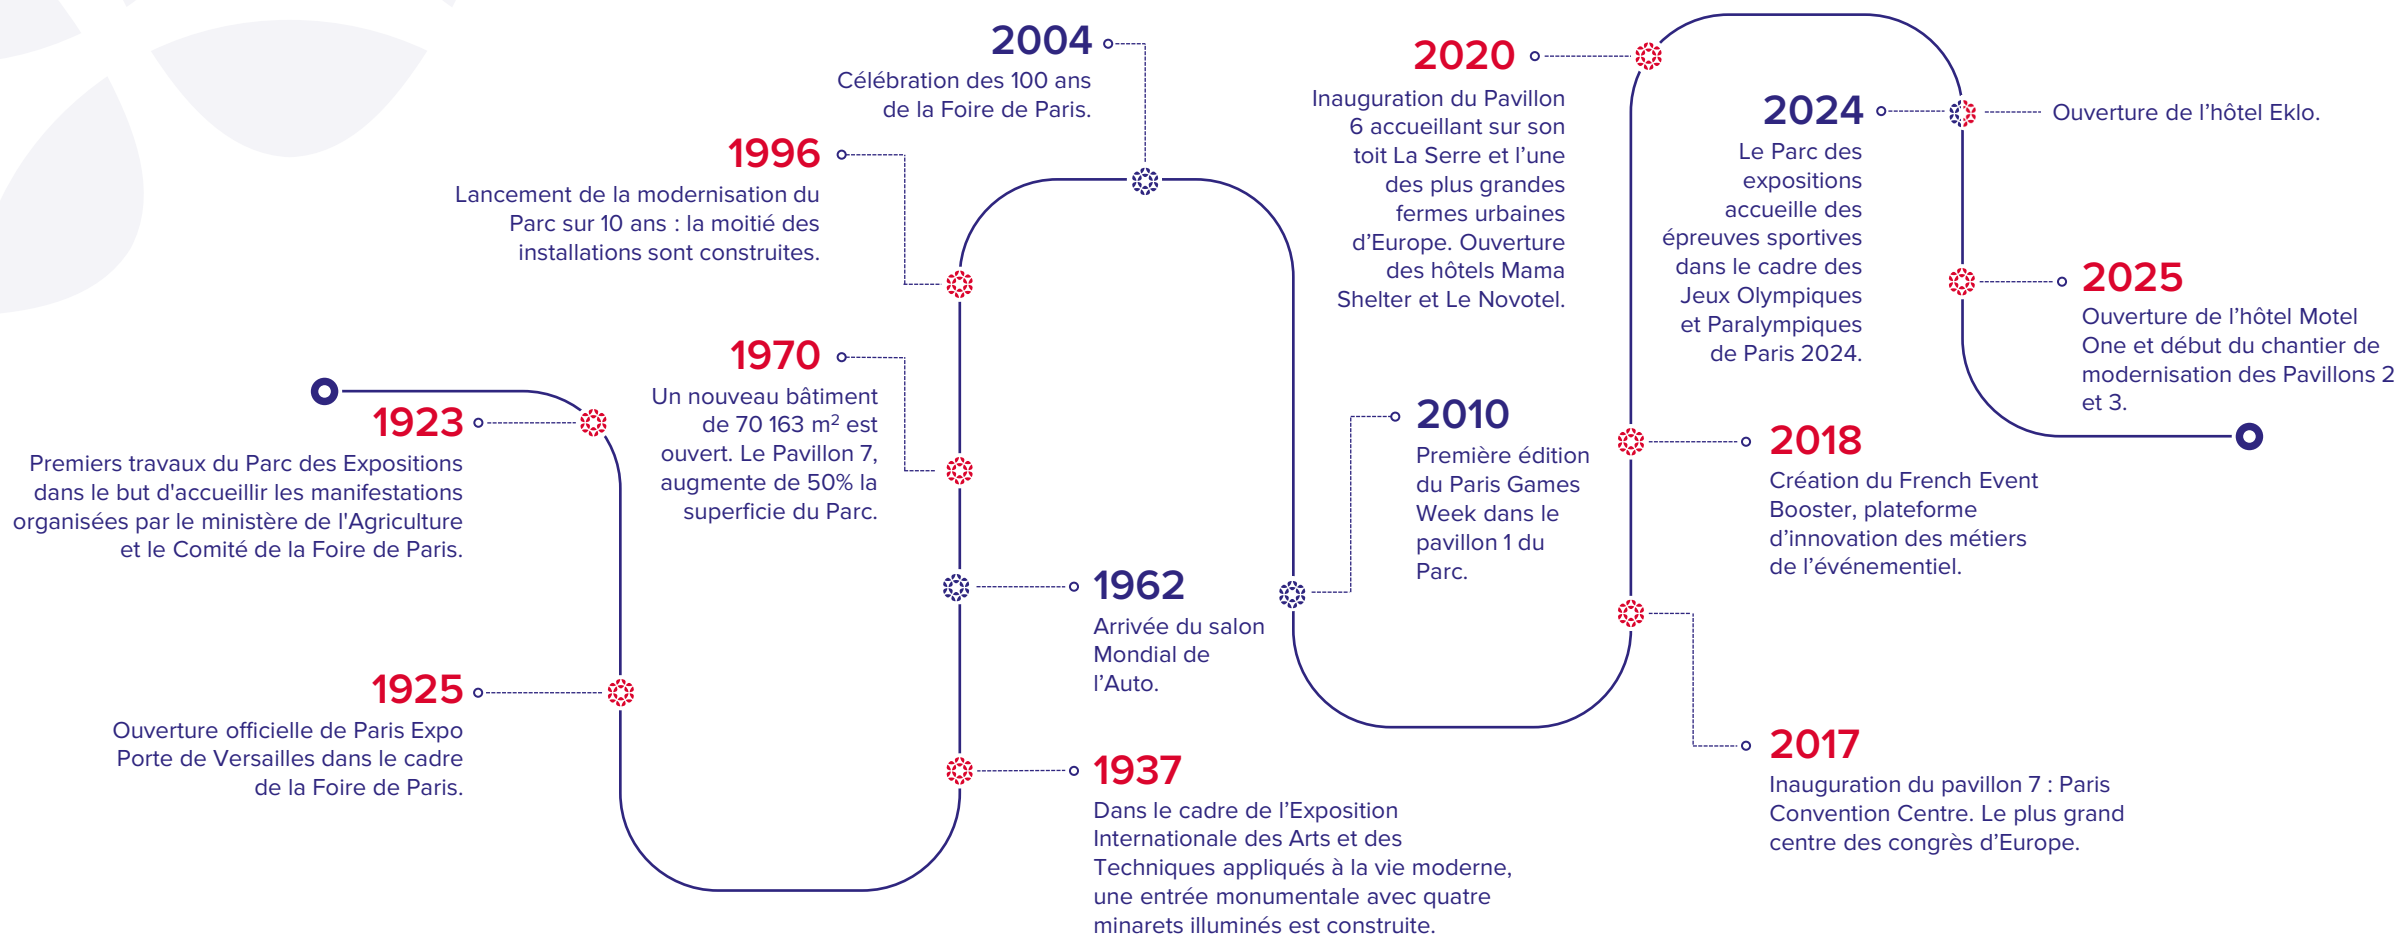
1923
Premiers travaux du Parc des Expositions dans le but d'accueillir les manifestations organisées par le ministère de l'Agriculture et le Comité de la Foire de Paris.

1925
Ouverture officielle de Paris Expo Porte de Versailles dans le cadre de la Foire de Paris.

1970
Un nouveau bâtiment de 70 163 m² est ouvert. Le Pavillon 7, augmente de 50% la superficie du Parc.

1996
Lancement de la modernisation du Parc sur 10 ans : la moitié des installations sont construites.

2004
Célébration des 100 ans de la Foire de Paris.

1962
Arrivée du salon Mondial de l'Auto.

1937
Dans le cadre de l'Exposition Internationale des Arts et des Techniques appliqués à la vie moderne, une entrée monumentale avec quatre minarets illuminés est construite.

2020
Inauguration du Pavillon 6 accueillant sur son toit La Serre et l'une des plus grandes fermes urbaines d'Europe. Ouverture des hôtels Mama Shelter et Le Novotel.

2010
Première édition du Paris Games Week dans le pavillon 1 du Parc.

2024
Le Parc des expositions accueille des épreuves sportives dans le cadre des Jeux Olympiques et Paralympiques de Paris 2024.

Ouverture de l'hôtel Eklo.

2025
Ouverture de l'hôtel Motel One et début du chantier de modernisation des Pavillons 2 et 3.

2018
Création du French Event Booster, plateforme d'innovation des métiers de l'événementiel.

2017
Inauguration du pavillon 7 : Paris Convention Centre. Le plus grand centre des congrès d'Europe.